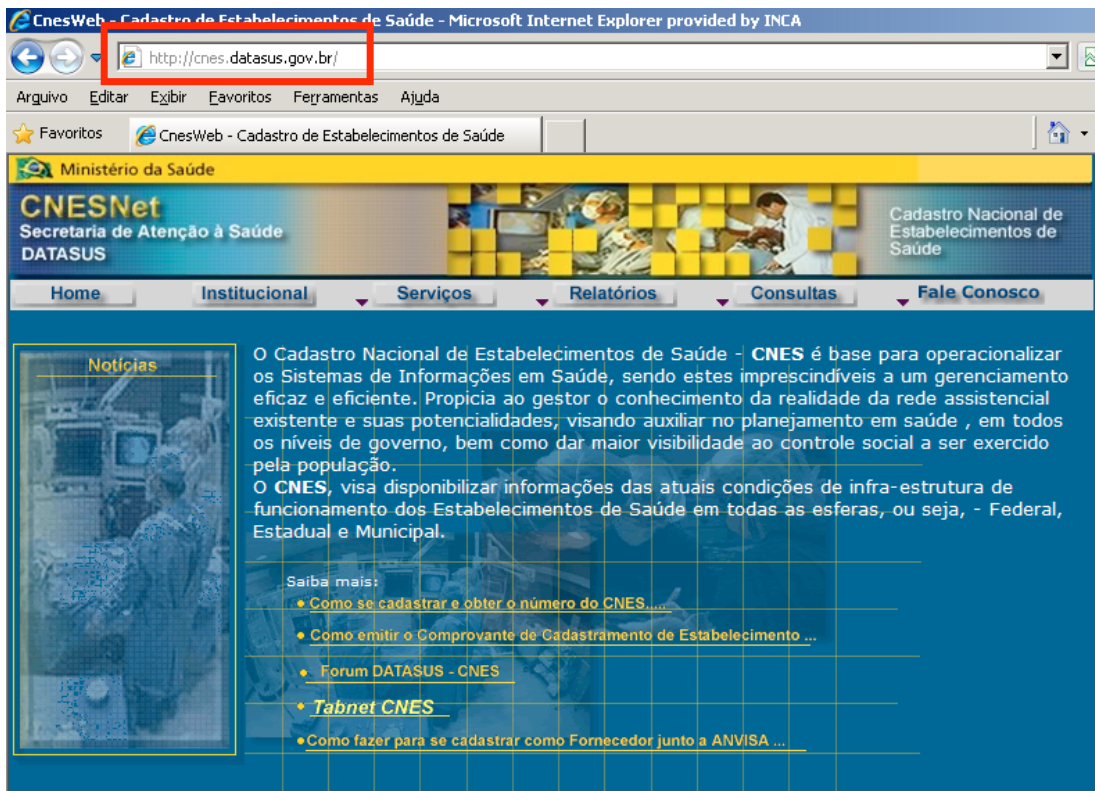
CnesWeb - Cadastro de Estabelecimentos de Saúde - Microsoft Internet Explorer provided by INCA

http://cnes.datasus.gov.br/

Arquivo Editar Exibir Favoritos Ferramentas Ajuda

Favoritos CnesWeb - Cadastro de Estabelecimentos de Saúde

Ministério da Saúde

CNESNet
Secretaria de Atenção à Saúde
DATASUS

Cadastro Nacional de Estabelecimentos de Saúde

Home Institucional Serviços Relatórios Consultas Fale Conosco

Notícias

O Cadastro Nacional de Estabelecimentos de Saúde - CNES é base para operacionalizar os Sistemas de Informações em Saúde, sendo estes imprescindíveis a um gerenciamento eficaz e eficiente. Propicia ao gestor o conhecimento da realidade da rede assistencial existente e suas potencialidades, visando auxiliar no planejamento em saúde , em todos os níveis de governo, bem como dar maior visibilidade ao controle social a ser exercido pela população.
O CNES, visa disponibilizar informações das atuais condições de infra-estrutura de funcionamento dos Estabelecimentos de Saúde em todas as esferas, ou seja, - Federal, Estadual e Municipal.

Saiba mais:
• Como se cadastrar e obter o número do CNES.....
• Como emitir o Comprovante de Cadastramento de Estabelecimento ...
• Forum DATASUS - CNES
• Tabnet CNES
• Como fazer para se cadastrar como Fornecedor junto a ANVISA ...